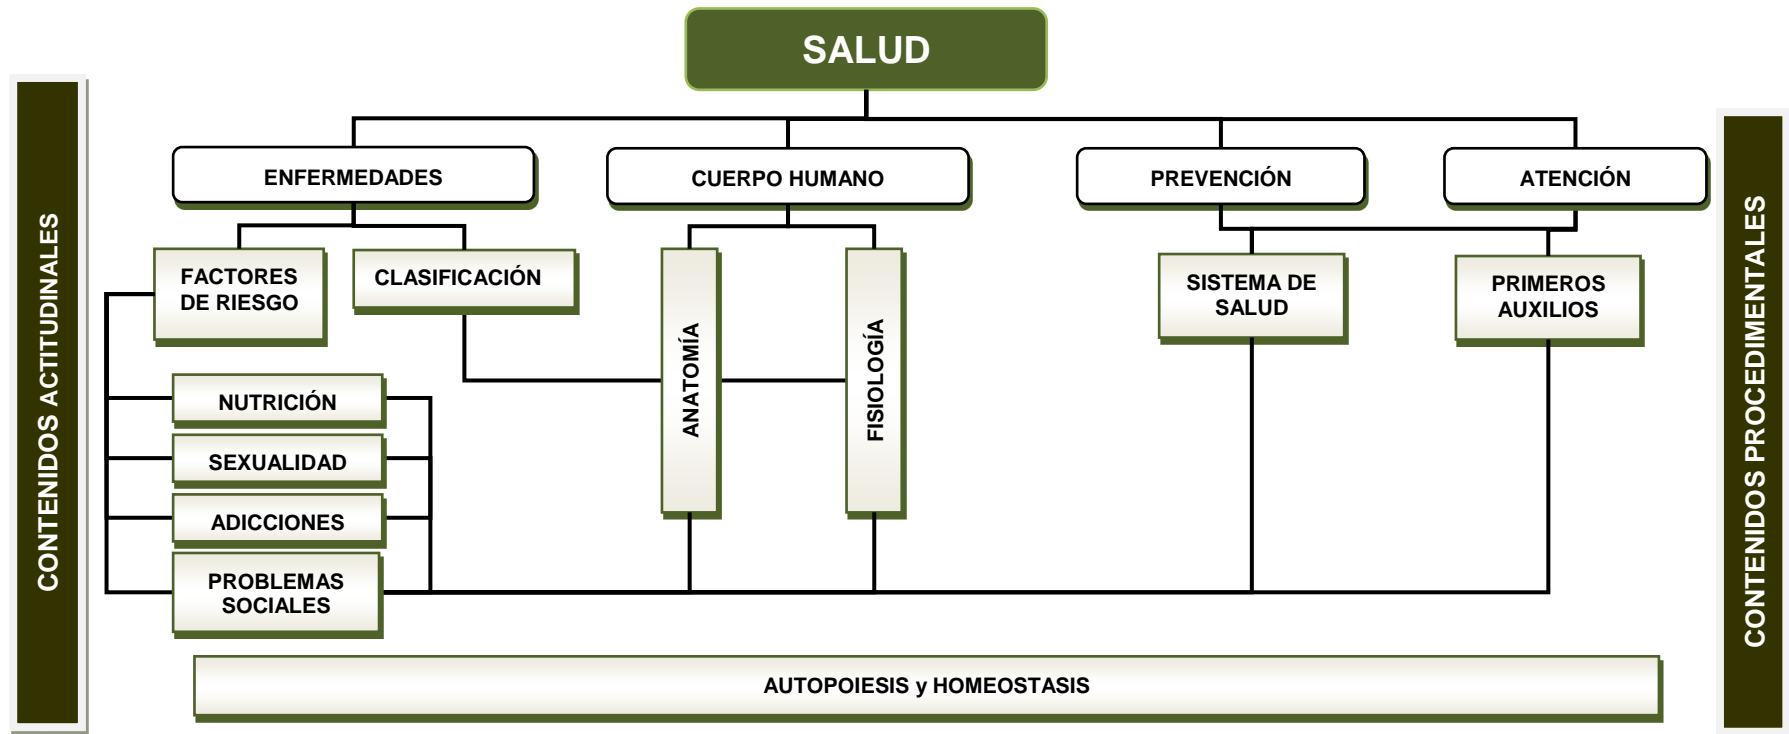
SALUD

CONTENIDOS ACTITUDINALES

ENFERMEDADES

CUERPO HUMANO

PREVENCIÓN

ATENCIÓN

FACTORES DE RIESGO

CLASIFICACIÓN

ANATOMÍA

FISIOLOGÍA

SISTEMA DE SALUD

PRIMEROS AUXILIOS

NUTRICIÓN

SEXUALIDAD

ADICCIONES

PROBLEMAS SOCIALES

AUTOPOIESIS y HOMEOSTASIS

CONTENIDOS PROCEDIMENTALES